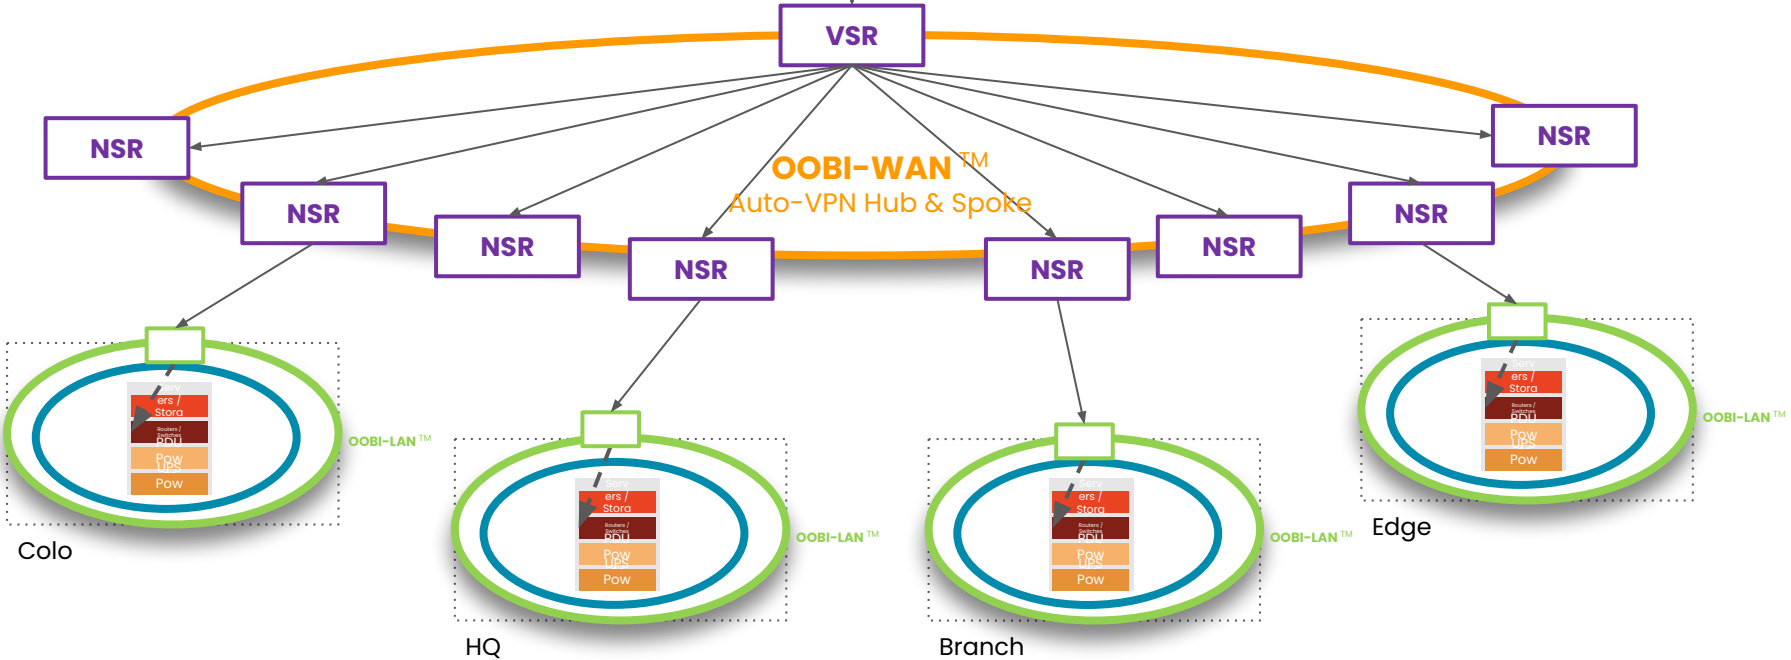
VSR

NSR

NSR

NSR

NSR

NSR

NSR

NSR

NSR

OOBI-WAN ™
Auto-VPN Hub & Spoke

Serv ers / Stora
Routers / Switches
PDU
Pow UPS
Pow

OOBI-LAN ™

Colo

Serv ers / Stora
Routers / Switches
PDU
Pow UPS
Pow

OOBI-LAN ™

HQ

Serv ers / Stora
Routers / Switches
PDU
Pow UPS
Pow

OOBI-LAN ™

Branch

Serv ers / Stora
Routers / Switches
PDU
Pow UPS
Pow

OOBI-LAN ™

Edge